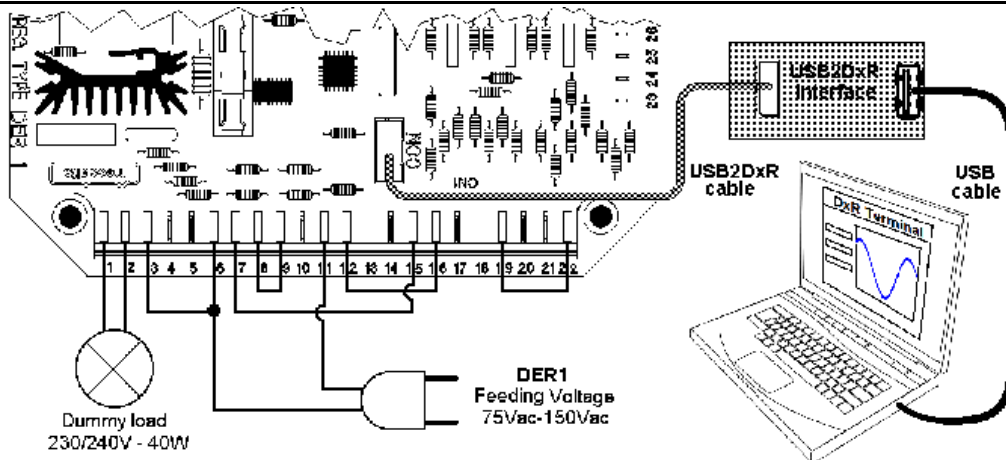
RSA TYPE DER 1

CON

IND

29 24 25 26

USB2DxR Interface

USB2DxR cable

USB cable

DxR Terminal

1 2 3 4 5 6 7 8 9 10 11 12 13 14 15 16 17 18 19 20 21 22

DER1
Feeding Voltage
75Vac-150Vac

Dummy load
230/240V - 40W